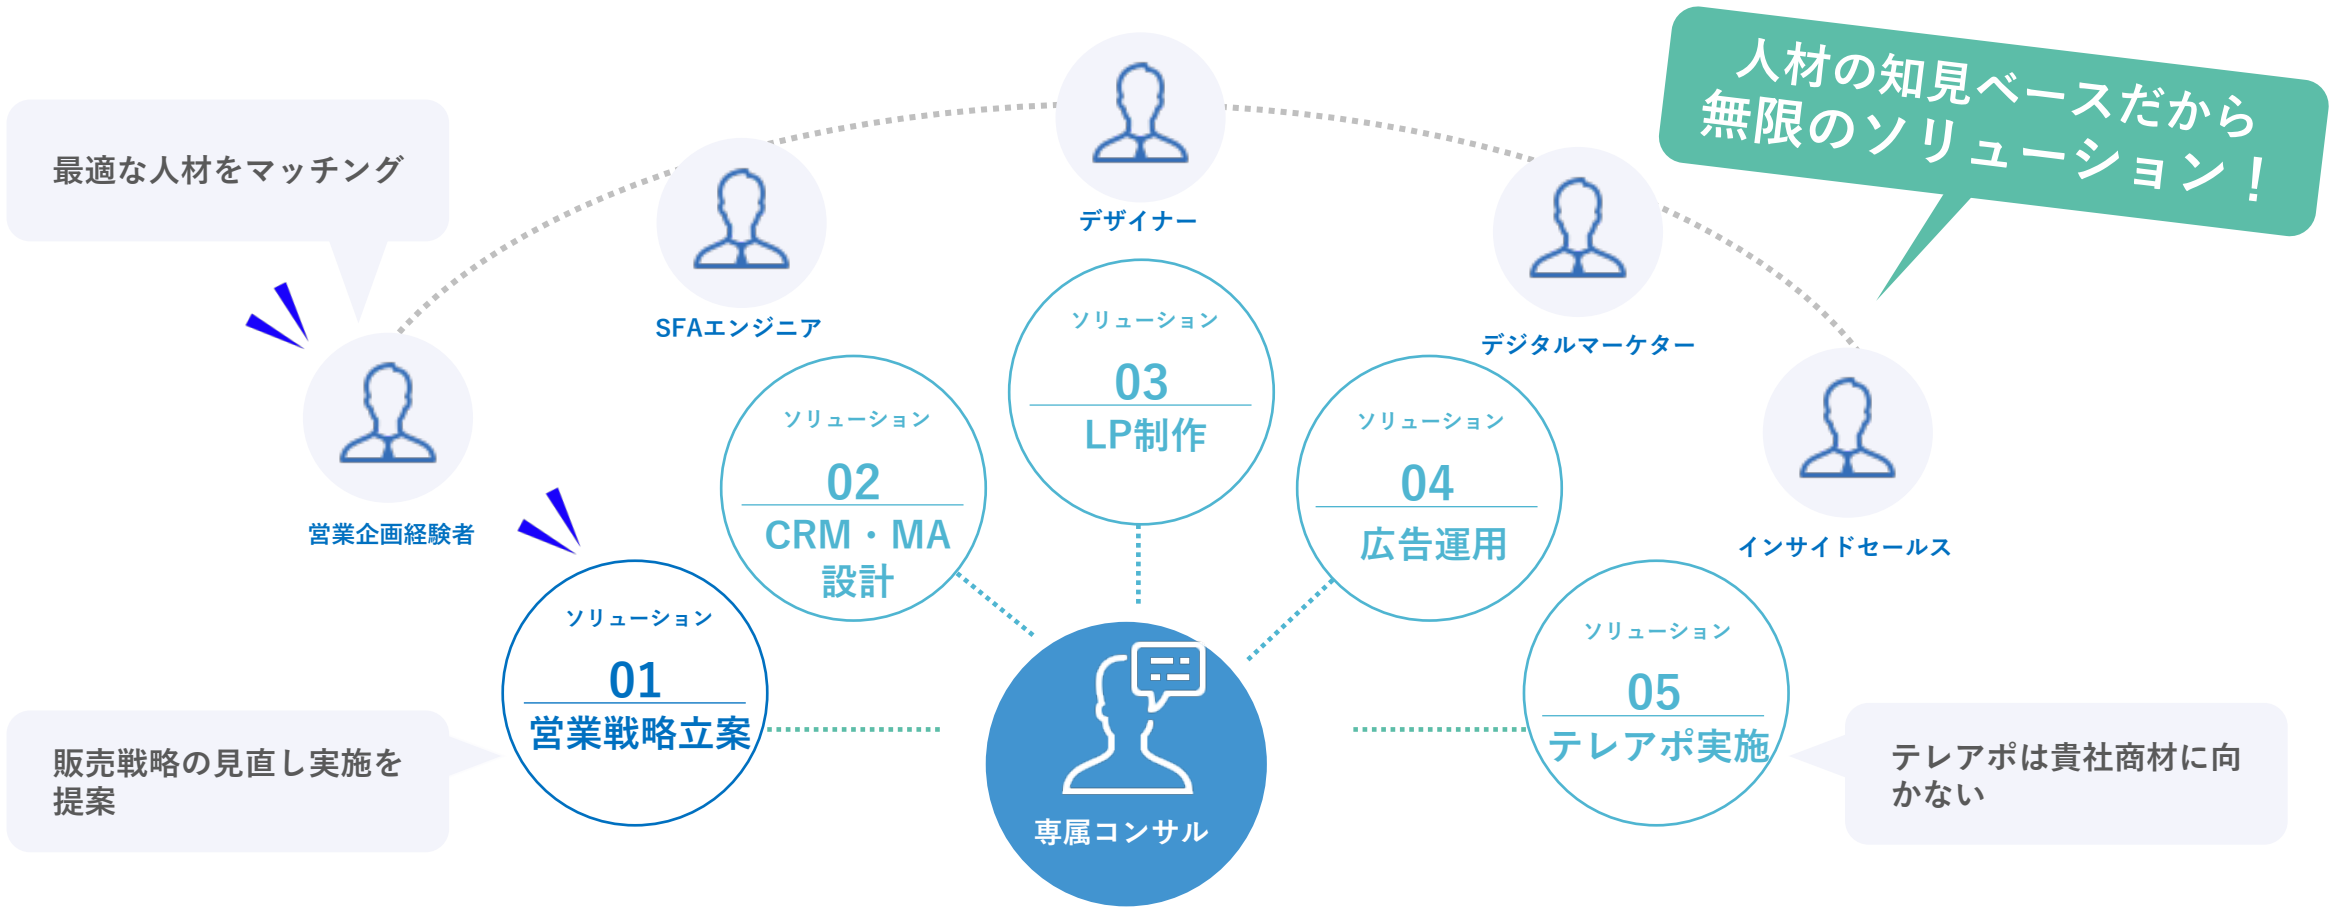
最適な人材をマッチング

デザイナー

人材の知見ベースだから
無限のソリューション！

SFAエンジニア

デジタルマーケター

営業企画経験者

インサイドセールス

ソリューション
03
LP制作

ソリューション
02
CRM・MA
設計

ソリューション
04
広告運用

ソリューション
01
営業戦略立案

ソリューション
05
テレアポ実施

販売戦略の見直し実施を提案

専属コンサル

テレアポは貴社商材に向かない